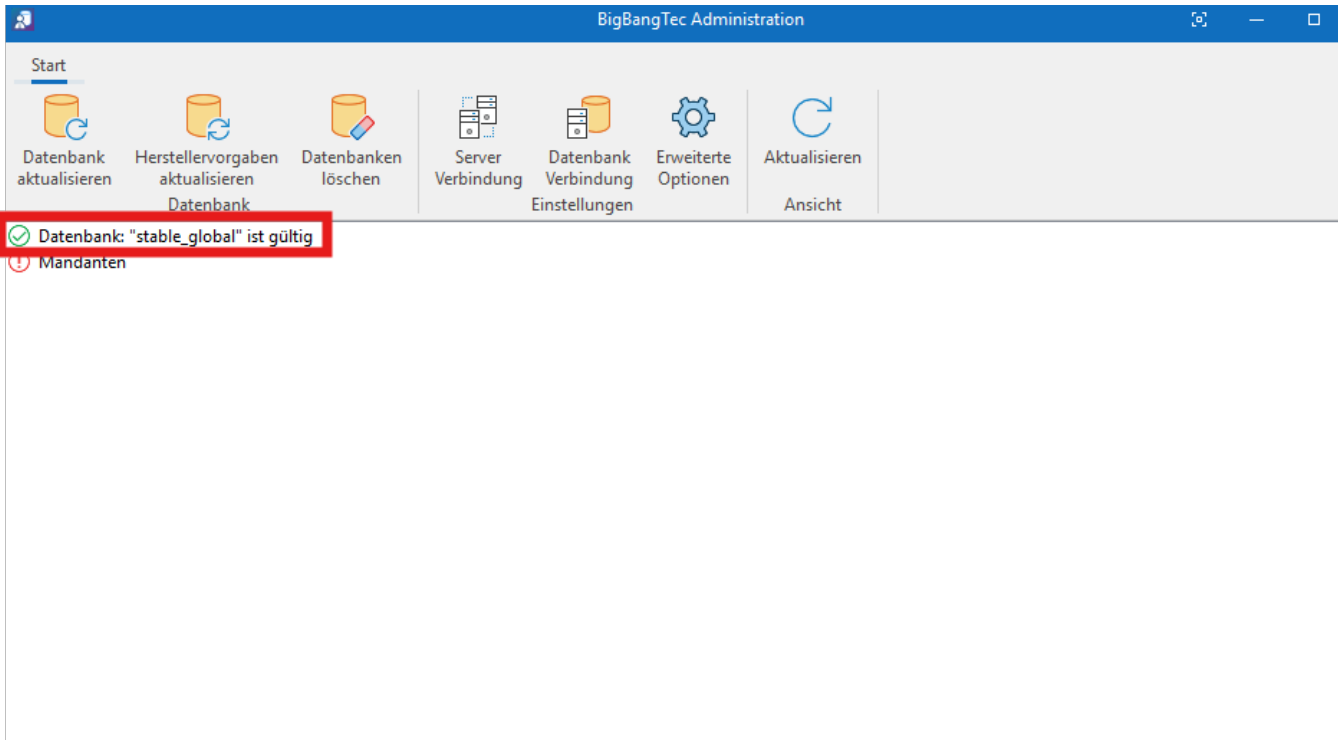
BigBangTec Administration

Start

Datenbank aktualisieren

Herstellervorgaben aktualisieren

Datenbanken löschen

Datenbank

Server Verbindung

Datenbank Verbindung

Erweiterte Optionen

Einstellungen

Aktualisieren

Ansicht

Datenbank: "stable_global" ist gültig

Mandanten